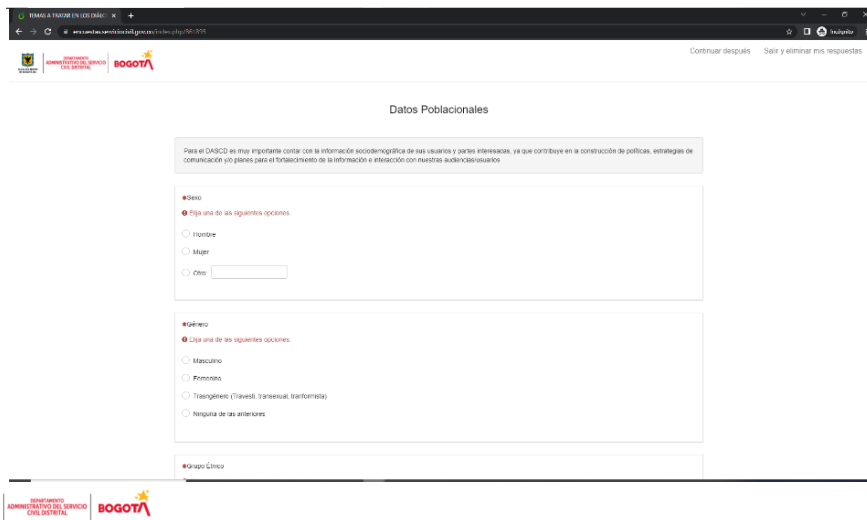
TEMAS A TRATAR EN LOS DIÁLO ×  +

encuestas.serviciocivil.gov.co/index.php/861895

Incógnito

DEPARTAMENTO ADMINISTRATIVO DEL SERVICIO CIVIL DISTRITAL BOGOTÁ

Continuar después   Salir y eliminar mis respuestas

Datos Poblacionales

Para el DASCD es muy importante contar con la información sociodemográfica de sus usuarios y partes interesadas, ya que contribuye en la construcción de políticas, estrategias de comunicación y/o planes para el fortalecimiento de la información e interacción con nuestras audiencias/usuarios

*Sexo

Elija una de las siguientes opciones.

Hombre

Mujer

Otro:

*Género

Elija una de las siguientes opciones.

Masculino

Femenino

Trasngénero (Travesti, transexual, tranformista)

Ninguna de las anteriores

*Grupo Étnico

DEPARTAMENTO ADMINISTRATIVO DEL SERVICIO CIVIL DISTRITAL BOGOTÁ